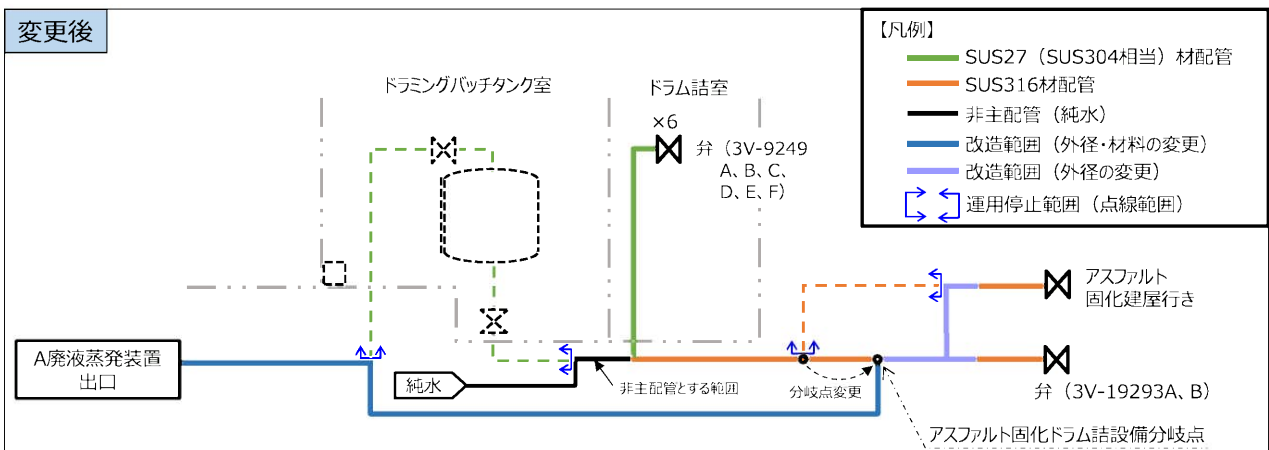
変更後

【凡例】
SUS27（SUS304相当）材配管
SUS316材配管
非主配管（純水）
改造範囲（外径・材料の変更）
改造範囲（外径の変更）
運用停止範囲（点線範囲）

ドラミングバッチタンク室

ドラム詰室

×6
弁（3V-9249 A、B、C、D、E、F）

アスファルト固化建屋行き

A廃液蒸発装置出口

純水

非主配管とする範囲

分岐点変更

弁（3V-19293A、B）

アスファルト固化ドラム詰設備分岐点